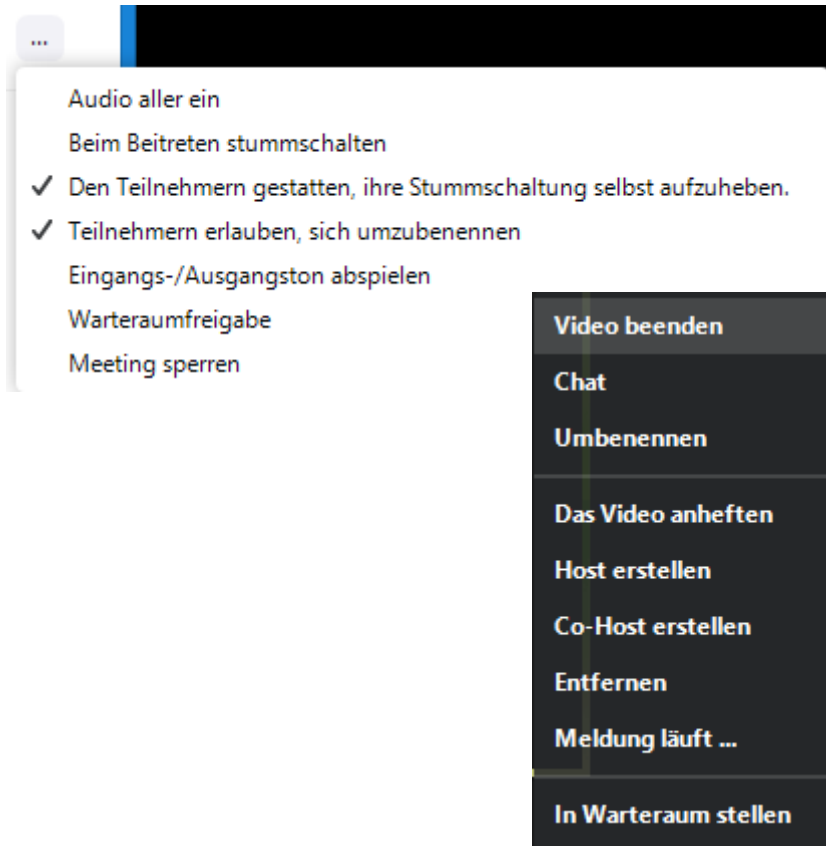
...

Audio aller ein
Beim Beitreten stummschalten
✓ Den Teilnehmern gestatten, ihre Stummschaltung selbst aufzuheben.
✓ Teilnehmern erlauben, sich umzubenennen
Eingangs-/Ausgangston abspielen
Warteraumfreigabe
Meeting sperren

Video beenden
Chat
Umbenennen
Das Video anheften
Host erstellen
Co-Host erstellen
Entfernen
Meldung läuft ...
In Warteraum stellen